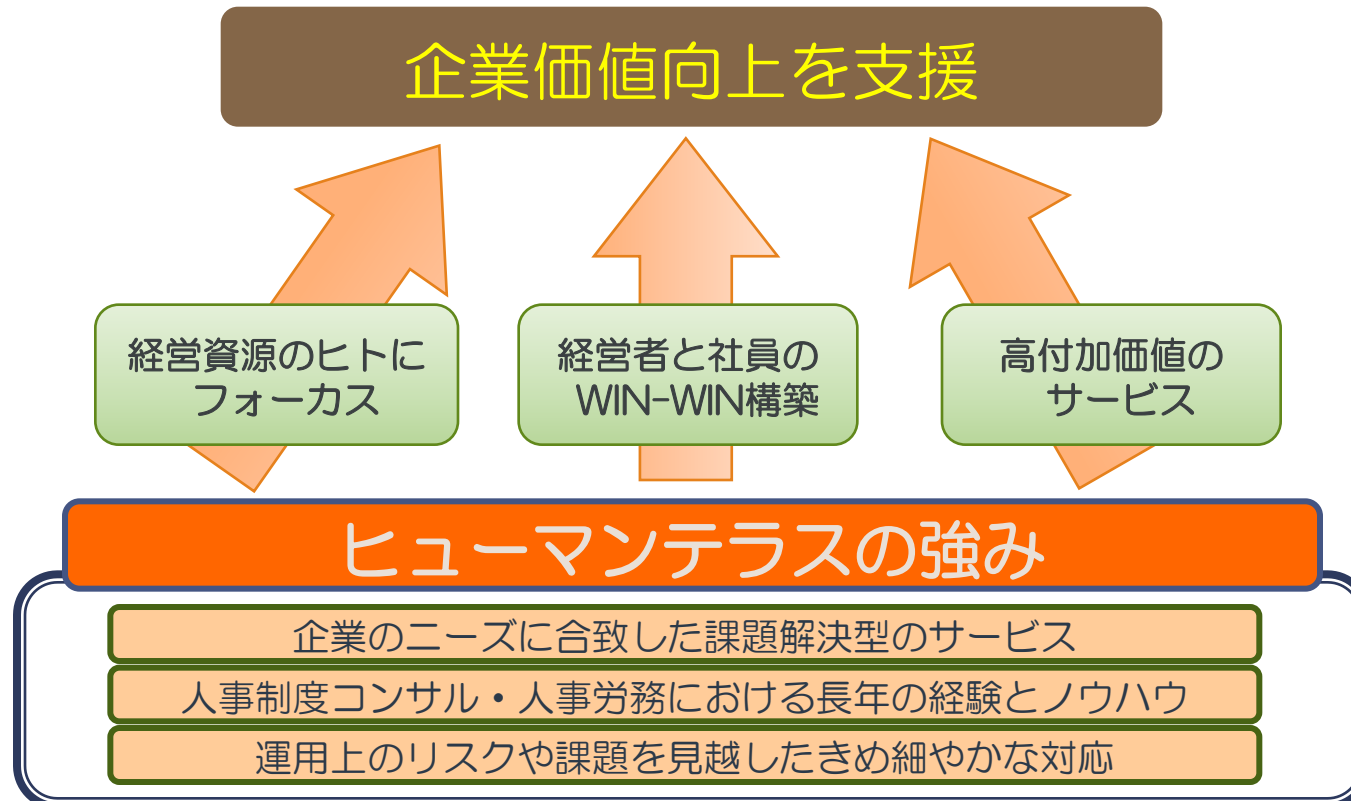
企業価値向上を支援

経営資源のヒトにフォーカス

経営者と社員のWIN-WIN構築

高付加価値のサービス

ヒューマンテラスの強み

企業のニーズに合致した課題解決型のサービス

人事制度コンサル・人事労務における長年の経験とノウハウ

運用上のリスクや課題を見越したきめ細やかな対応